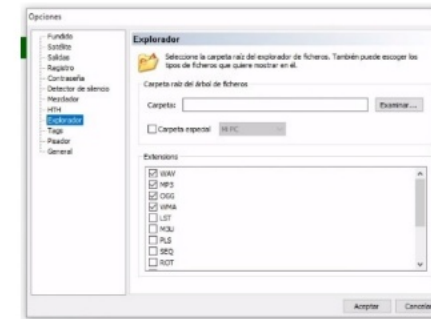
Opciones

Fundido
Satélite
Salidas
Registro
Contraseña
Detector de silencio
Mezclador
HTM
Explorador
Tags
Pisador
General

Explorador

Seleccione la carpeta raíz del explorador de ficheros. También puede escoger los tipos de ficheros que quiere mostrar en él.

Carpeta raíz del árbol de ficheros

Carpeta:

Examinar...

Carpeta especial

Mi PC

Extensiones

WAV
MP3
OGG
WMA
LST
M3U
PLS
SEQ
ROT

Aceptar

Cancelar